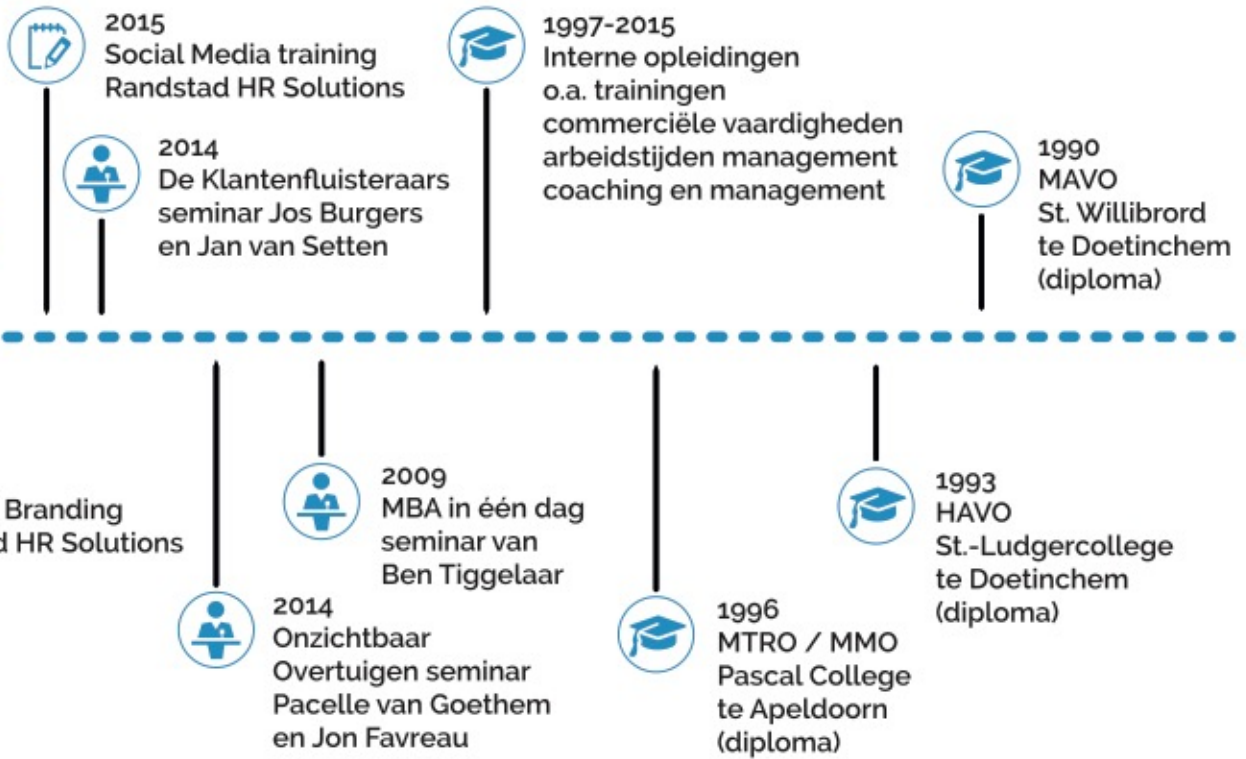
2015
Social Media training
Randstad HR Solutions

2014
De Klantenfluisteraars
seminar Jos Burgers
en Jan van Setten

1997-2015
Interne opleidingen
o.a. trainingen
commerciële vaardigheden
arbeidstijden management
coaching en management

1990
MAVO
St. Willibrord
te Doetinchem
(diploma)

Branding
d HR Solutions

2009
MBA in één dag
seminar van
Ben Tiggelaar

2014
Onzichtbaar
Overtuigen seminar
Pacelle van Goethem
en Jon Favreau

1996
MTRO / MMO
Pascal College
te Apeldoorn
(diploma)

1993
HAVO
St.-Ludgercollege
te Doetinchem
(diploma)